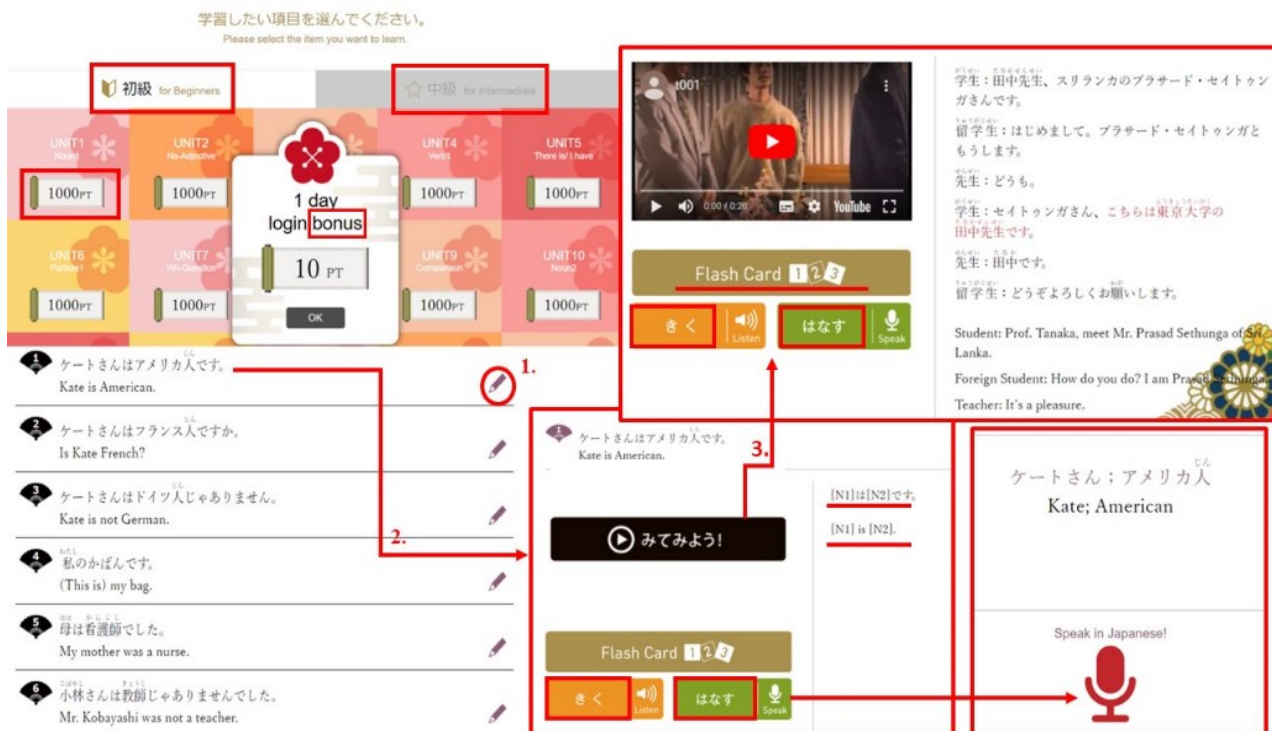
学習したい項目を選んでください。
Please select the item you want to learn.

初級 for Beginners

中級 for Intermediate

UNIT1
Noun1

1000PT

UNIT2
Na-Adjective

1000PT

1 day
login bonus

10 PT

OK

UNIT4
Verb1

1000PT

UNIT5
There is/ I have

1000PT

UNIT6
Particle1

1000PT

UNIT7
Wh-Question

1000PT

UNIT9
Comparison

1000PT

UNIT10
Noun2

1000PT

1 ケートさんはアメリカ人です。
Kate is American.

1.

2 ケートさんはフランス人ですか。
Is Kate French?

3 ケートさんはドイツ人じゃありません。
Kate is not German.

4 私のかばんです。
(This is) my bag.

5 母は看護師でした。
My mother was a nurse.

6 小林さんは教師じゃありませんでした。
Mr. Kobayashi was not a teacher.

2.

t001

0:00 / 0:20 YouTube

Flash Card 1 2 3

きく Listen

はなす Speak

学生：田中先生、スリランカのプラサード・セイトゥンガさんです。

留学生：はじめまして。プラサード・セイトゥンガともうします。

先生：どうも。

学生：セイトゥンガさん、こちらは東京大学の田中先生です。

先生：田中です。

留学生：どうぞよろしくお願いします。

Student: Prof. Tanaka, meet Mr. Prasad Sethunga of Sri Lanka.

Foreign Student: How do you do? I am Prasad Sethunga.

Teacher: It's a pleasure.

3.

1 ケートさんはアメリカ人です。
Kate is American.

みてみよう!

[N1]は[N2]です。

[N1] is [N2].

Flash Card 1 2 3

きく Listen

はなす Speak

ケートさん；アメリカ人
Kate; American

Speak in Japanese!